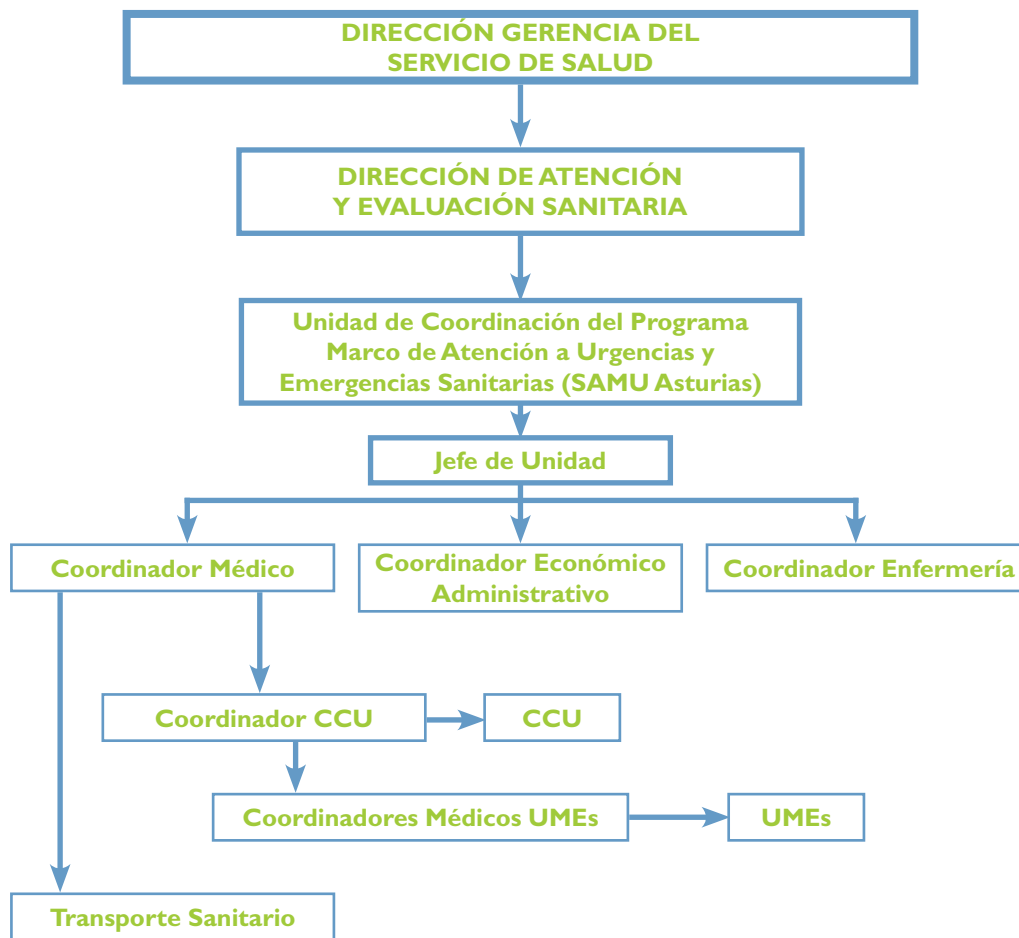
DIRECCIÓN GERENCIA DEL SERVICIO DE SALUD

DIRECCIÓN DE ATENCIÓN Y EVALUACIÓN SANITARIA

Unidad de Coordinación del Programa Marco de Atención a Urgencias y Emergencias Sanitarias (SAMU Asturias)

Jefe de Unidad

Coordinador Médico

Coordinador Económico Administrativo

Coordinador Enfermería

Coordinador CCU

CCU

Coordinadores Médicos UMEs

UMEs

Transporte Sanitario